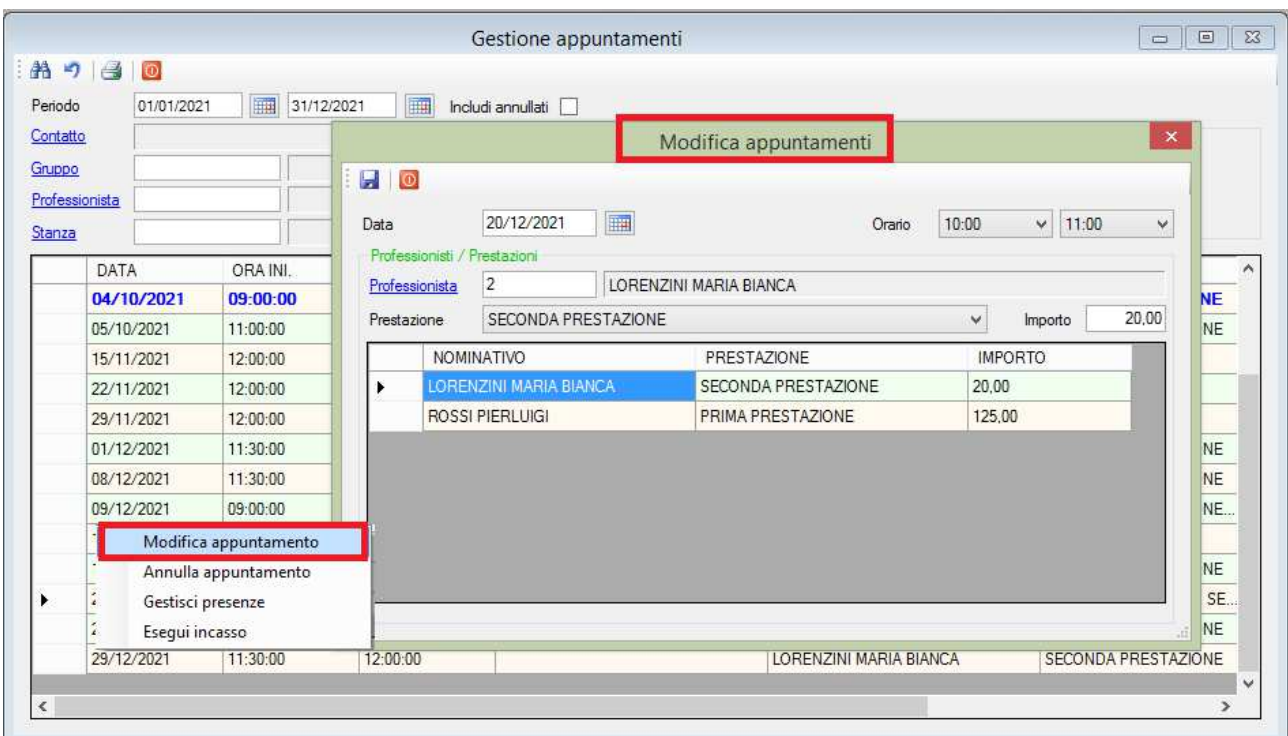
Gestione appuntamenti

Periodo 01/01/2021 31/12/2021 Includi annullati

Contatto

Gruppo

Professionista

Stanza

| DATA | ORA INI. | | | | |
|---|---|---|---|---|---|
| 04/10/2021 | 09:00:00 | | | | NE |
| 05/10/2021 | 11:00:00 | | | | NE |
| 15/11/2021 | 12:00:00 | | | | |
| 22/11/2021 | 12:00:00 | | | | |
| 29/11/2021 | 12:00:00 | | | | |
| 01/12/2021 | 11:30:00 | | | | NE |
| 08/12/2021 | 11:30:00 | | | | NE |
| 09/12/2021 | 09:00:00 | | | | NE... |
| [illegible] | | | | | |
| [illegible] | | | | | NE |
| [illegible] | | | | | SE... |
| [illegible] | | | | | NE |
| 29/12/2021 | 11:30:00 | 12:00:00 | | LORENZINI MARIA BIANCA | SECONDA PRESTAZIONE |

Modifica appuntamento
Annulla appuntamento
Gestisci presenze
Esegui incasso

Modifica appuntamenti

Data 20/12/2021 Orario 10:00 11:00

Professionisti / Prestazioni

Professionista 2 LORENZINI MARIA BIANCA

Prestazione SECONDA PRESTAZIONE Importo 20,00

| NOMINATIVO | PRESTAZIONE | IMPORTO |
|---|---|---|
| LORENZINI MARIA BIANCA | SECONDA PRESTAZIONE | 20,00 |
| ROSSI PIERLUIGI | PRIMA PRESTAZIONE | 125,00 |